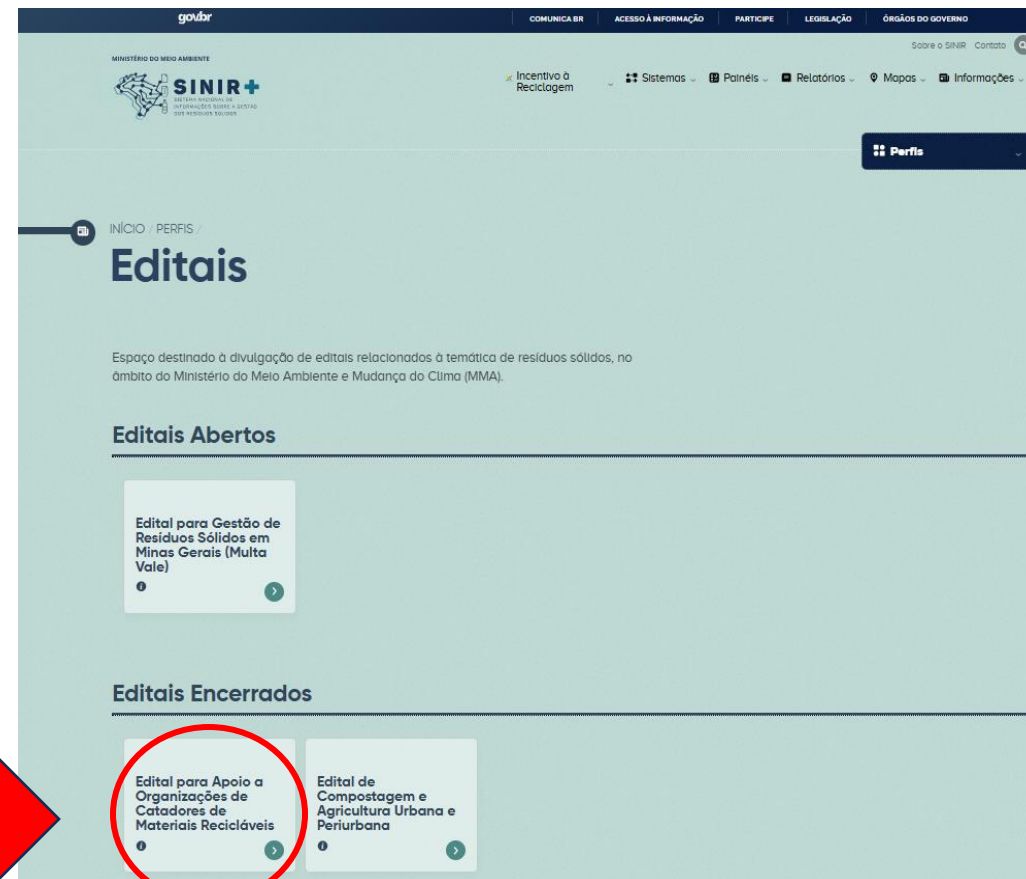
gov.br

COMUNICA BR | ACESSO À INFORMAÇÃO | PARTICIPE | LEGISLAÇÃO | ÓRGÃOS DO GOVERNO

MINISTÉRIO DO MEIO AMBIENTE

SINIR+
SISTEMA NACIONAL DE INFORMAÇÕES SOBRE A GESTÃO DOS RESÍDUOS SÓLIDOS

Sobre o SINIR Contato

Incentivo à Reciclagem

Sistemas

Painéis

Relatórios

Mapas

Informações

Perfis

INÍCIO / PERFIS /

Editais

Espaço destinado à divulgação de editais relacionados à temática de resíduos sólidos, no âmbito do Ministério do Meio Ambiente e Mudança do Clima (MMA).

Editais Abertos

Edital para Gestão de Resíduos Sólidos em Minas Gerais (Multa Vale)

Editais Encerrados

Edital para Apoio a Organizações de Catadores de Materiais Recicláveis

Edital de Compostagem e Agricultura Urbana e Periurbana